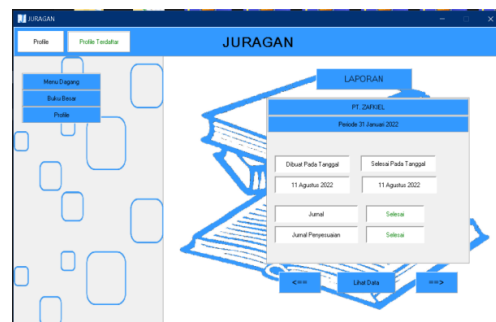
JURAGAN

Profile

Profile Terdaha

JURAGAN

Menu Dagang

Buku Besar

Profile

LAPORAN

PT. ZAFKIEL

Periode 31 Januari 2022

Dibuat Pada Tanggal

Selesai Pada Tanggal

11 Agustus 2022

11 Agustus 2022

Jurnal

Selesai

Jurnal Penyesuaian

Selesai

<==

Lihat Data

==>